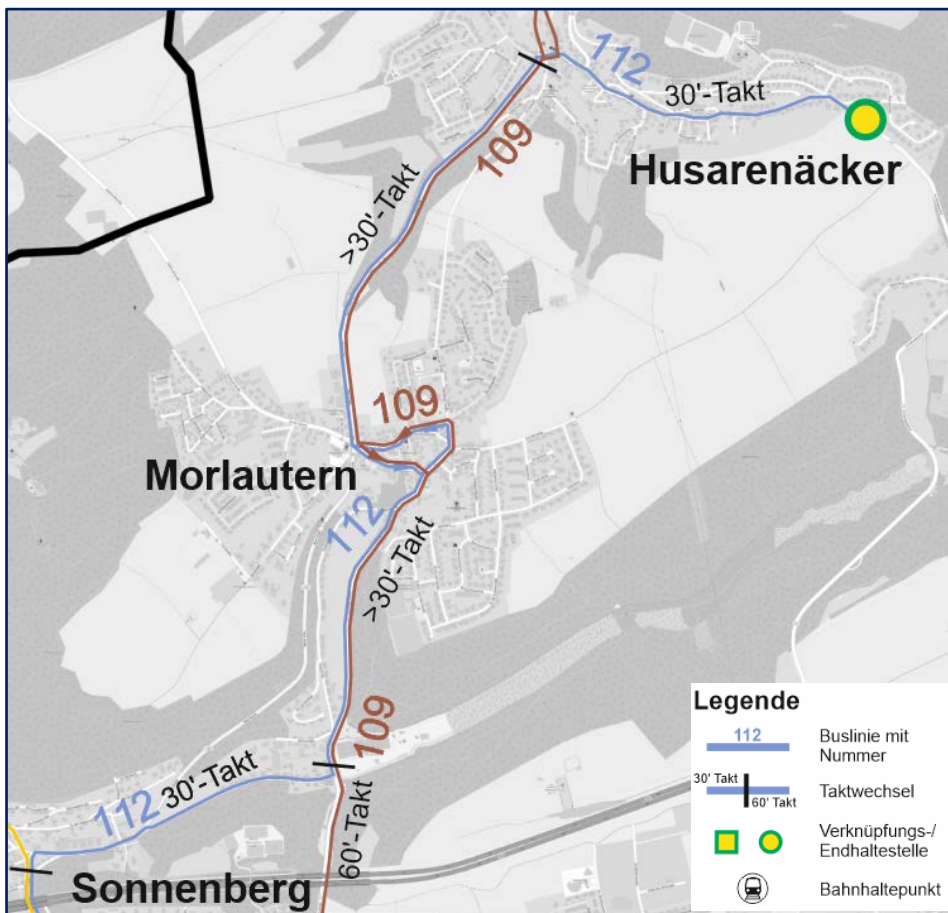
112
30'-Takt
Husarenäcker
109
>30'-Takt
109
Morlautern
112
>30'-Takt
109
112 30'-Takt
60'-Takt
Sonnenberg

Legende
112
Buslinie mit Nummer
30' Takt
60' Takt
Taktwechsel
Verknüpfungs-/ Endhaltestelle
Bahnhaltepunkt